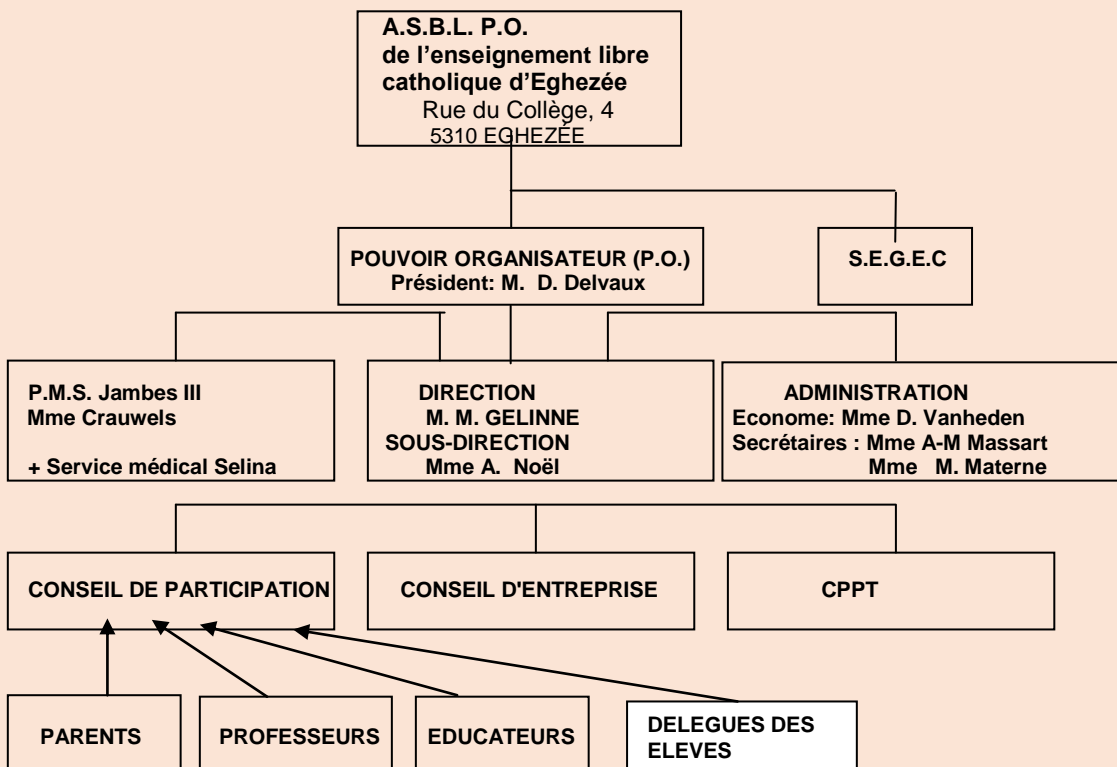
A.S.B.L. P.O.
de l'enseignement libre catholique d'Eghezée
Rue du Collège, 4
5310 EGHEZÉE

POUVOIR ORGANISATEUR (P.O.)
Président: M. D. Delvaux

S.E.G.E.C

P.M.S. Jambes III
Mme Crauwels

+ Service médical Selina

DIRECTION
M. M. GELINNE
SOUS-DIRECTION
Mme A. Noël

ADMINISTRATION
Econome: Mme D. Vanheden
Secrétaires : Mme A-M Massart
Mme M. Materne

CONSEIL DE PARTICIPATION

CONSEIL D'ENTREPRISE

CPPT

PARENTS

PROFESSEURS

EDUCATEURS

DELEGUES DES ELEVES